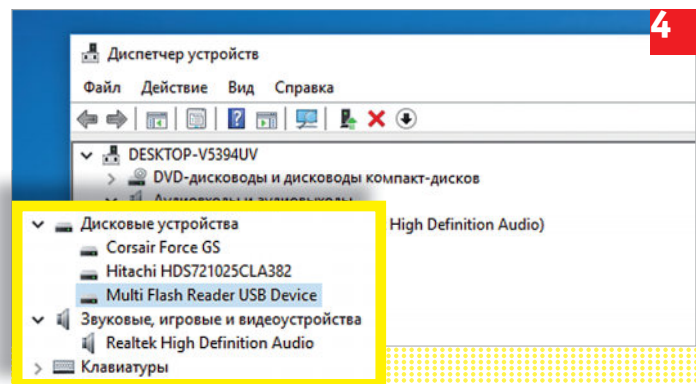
4

Диспетчер устройств

Файл Действие Вид Справка

DESKTOP-V5394UV

DVD-дисководы и дисководы компакт-дисков

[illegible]

High Definition Audio)

Дисковые устройства

Corsair Force GS

Hitachi HDS721025CLA382

Multi Flash Reader USB Device

Звуковые, игровые и видеоустройства

Realtek High Definition Audio

Клавиатуры